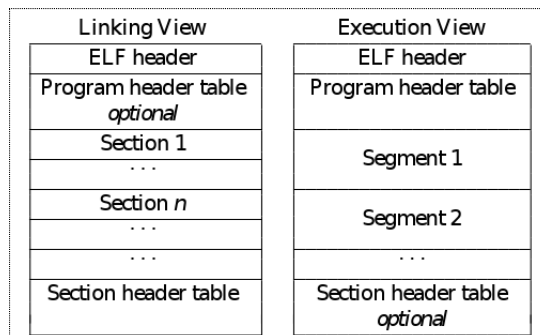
| Linking View |
|---|
| ELF header |
| Program header table *optional* |
| Section 1 |
| ... |
| Section *n* |
| ... |
| ... |
| Section header table |

| Execution View |
|---|
| ELF header |
| Program header table |
| Segment 1 |
| Segment 2 |
| ... |
| Section header table *optional* |